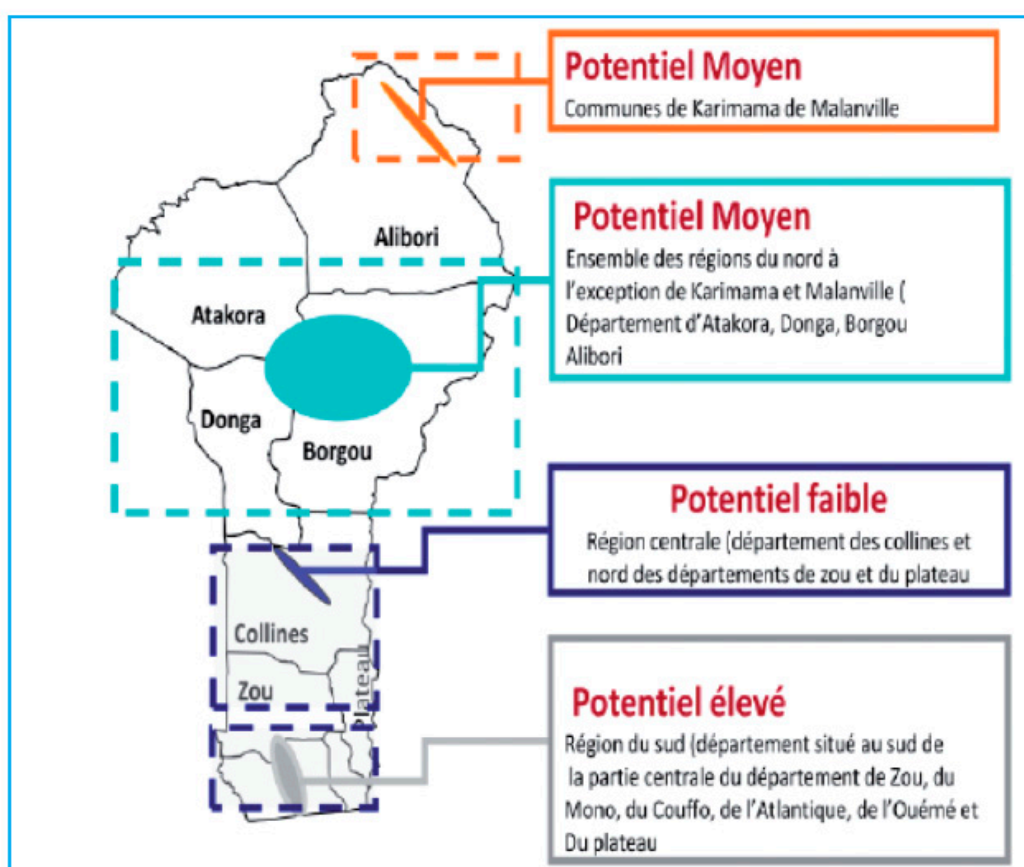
Potentiel Moyen
Communes de Karimama de Malanville

Potentiel Moyen
Ensemble des régions du nord à l'exception de Karimama et Malanville ( Département d'Atakora, Donga, Borgou Alibori

Alibori
Atakora
Donga
Borgou

Potentiel faible
Région centrale (département des collines et nord des départements de zou et du plateau

Collines
Zou
Plateau

Potentiel élevé
Région du sud (département situé au sud de la partie centrale du département de Zou, du Mono, du Couffo, de l'Atlantique, de l'Ouémé et Du plateau